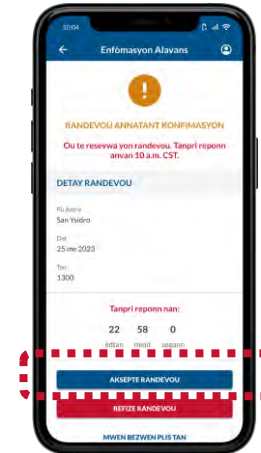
Enfòmasyon Alavans

RANDEVOU ANNATANT KONFIMASYON

Ou te resevwa yon randevou. Tanpri reponn anvan 10 a.m. CST.

DETAY RANDEVOU

Pò Antre
San Ysidro

Dat
25 me 2023

Tan
1300

Tanpri reponn nan:

22 58 0
èdtan minit segonn

AKSEPTE RANDEVOU

REFIZE RANDEVOU

MWEN BEZWEN PLIS TAN